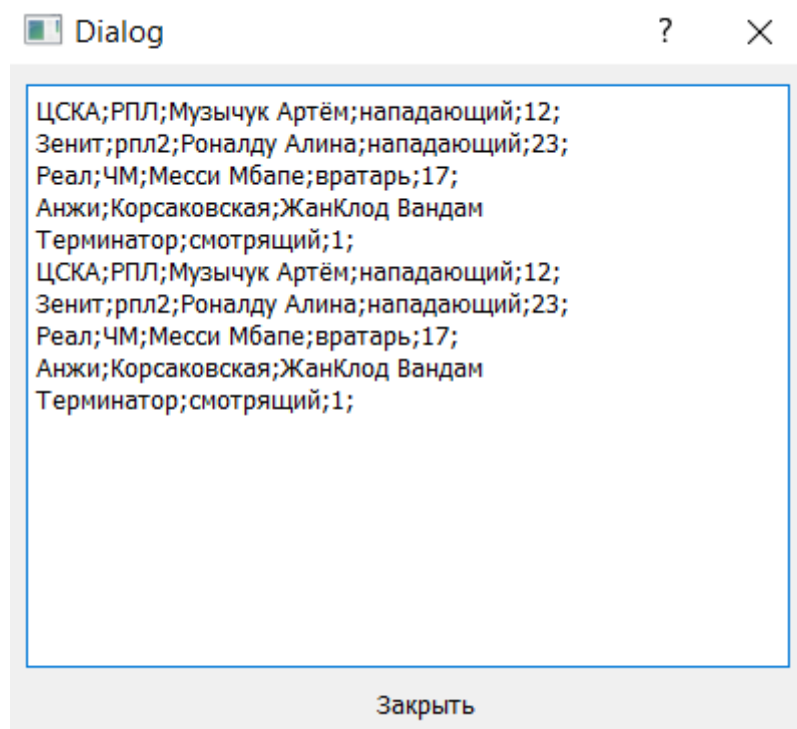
Dialog ? ×

ЦСКА;РПЛ;Музычук Артём;нападающий;12;
Зенит;рпл2;Роналду Алина;нападающий;23;
Реал;ЧМ;Месси Мбапе;вратарь;17;
Анжи;Корсаковская;ЖанКлод Вандам Терминатор;смотрящий;1;
ЦСКА;РПЛ;Музычук Артём;нападающий;12;
Зенит;рпл2;Роналду Алина;нападающий;23;
Реал;ЧМ;Месси Мбапе;вратарь;17;
Анжи;Корсаковская;ЖанКлод Вандам Терминатор;смотрящий;1;

Закрыть